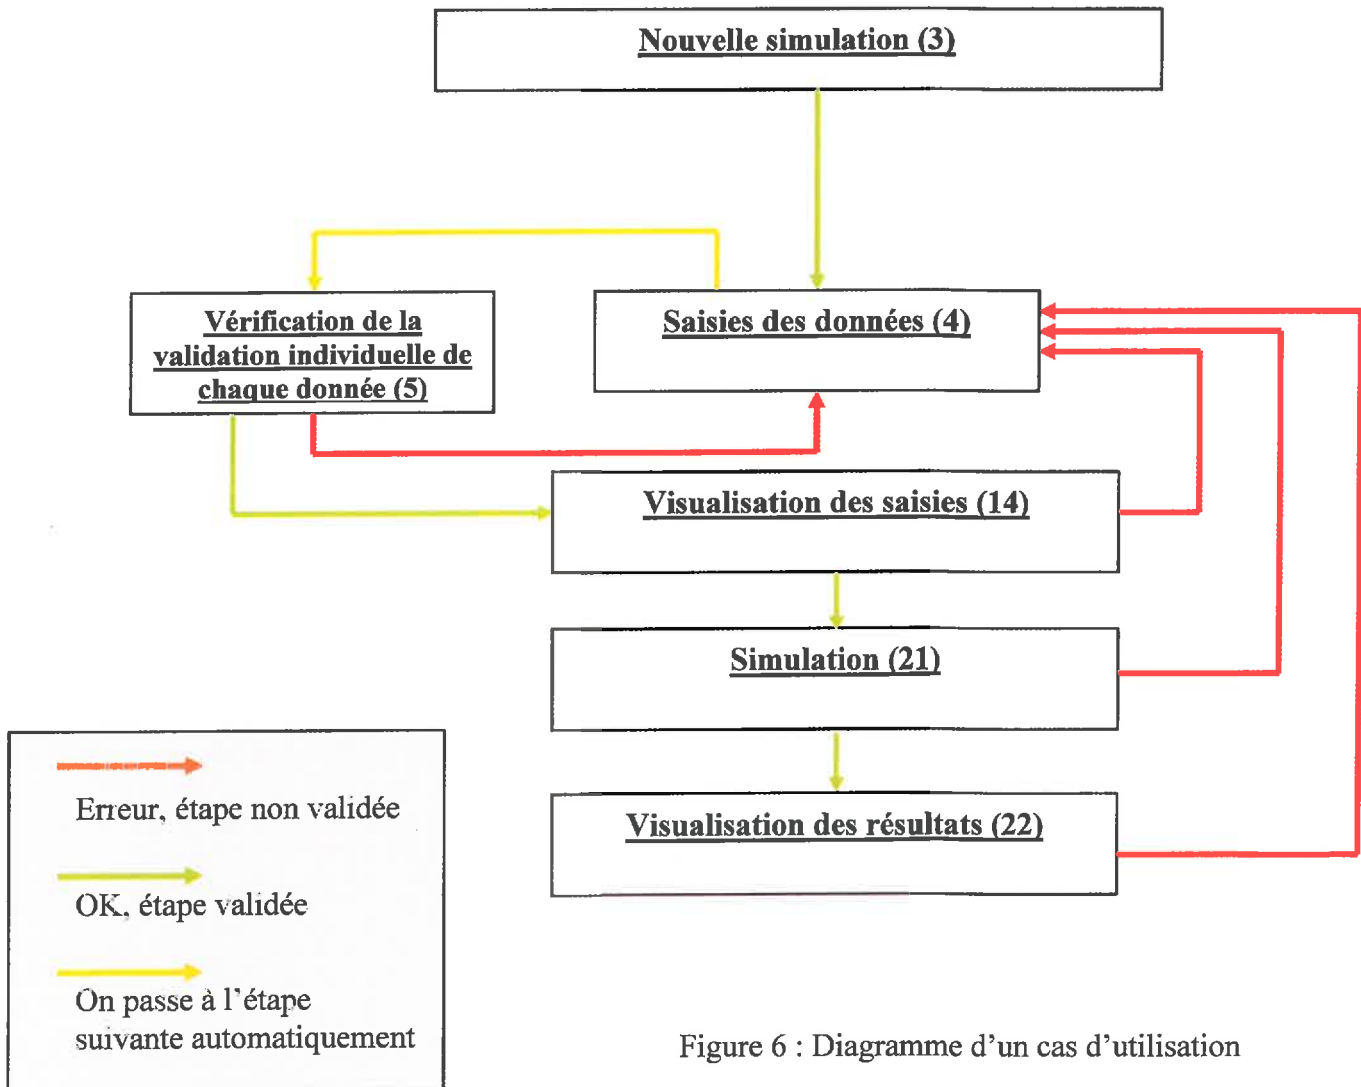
Nouvelle simulation (3)

Vérification de la validation individuelle de chaque donnée (5)

Saisies des données (4)

Visualisation des saisies (14)

Simulation (21)

Visualisation des résultats (22)

Erreur, étape non validée

OK, étape validée

On passe à l'étape suivante automatiquement

Figure 6 : Diagramme d'un cas d'utilisation